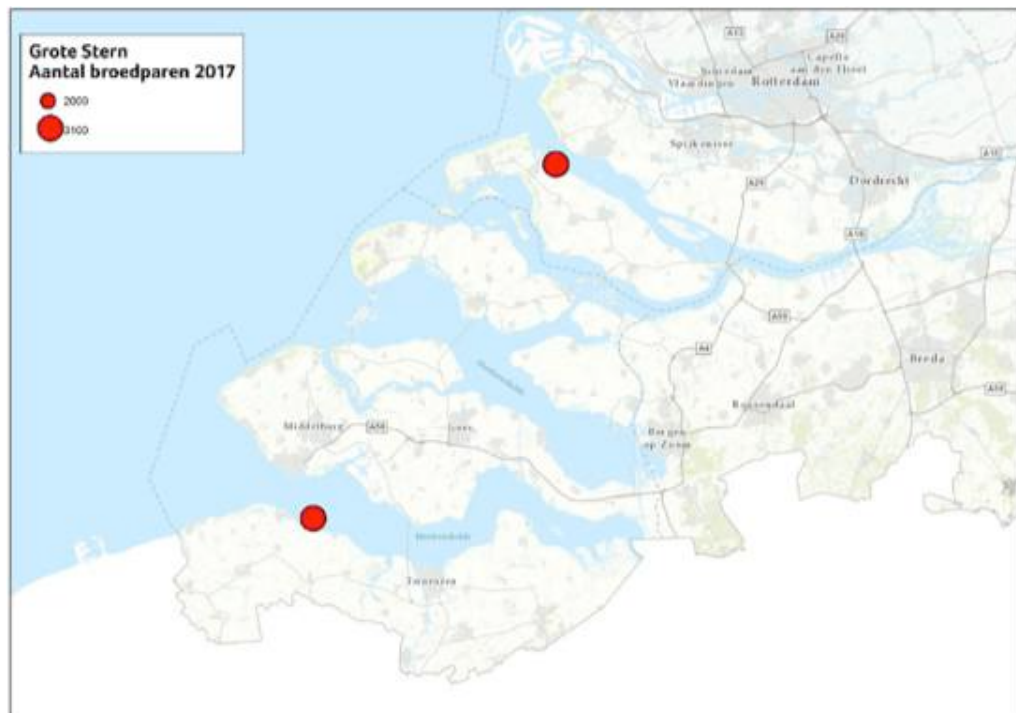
Grote Stern
Aantal broedparen 2017
2000
3100

A13
A20
Schiedam
Capelle aan den IJssel
Vlaardingen
Rotterdam
Spijkenisse
A15
A29
Dordrecht
A16
A59
A4
Breda
A58
Roosendaal
Bergen op Zoom
Middelburg
A58
Goes
Oosterschelde
Westerschelde
Terneuzen